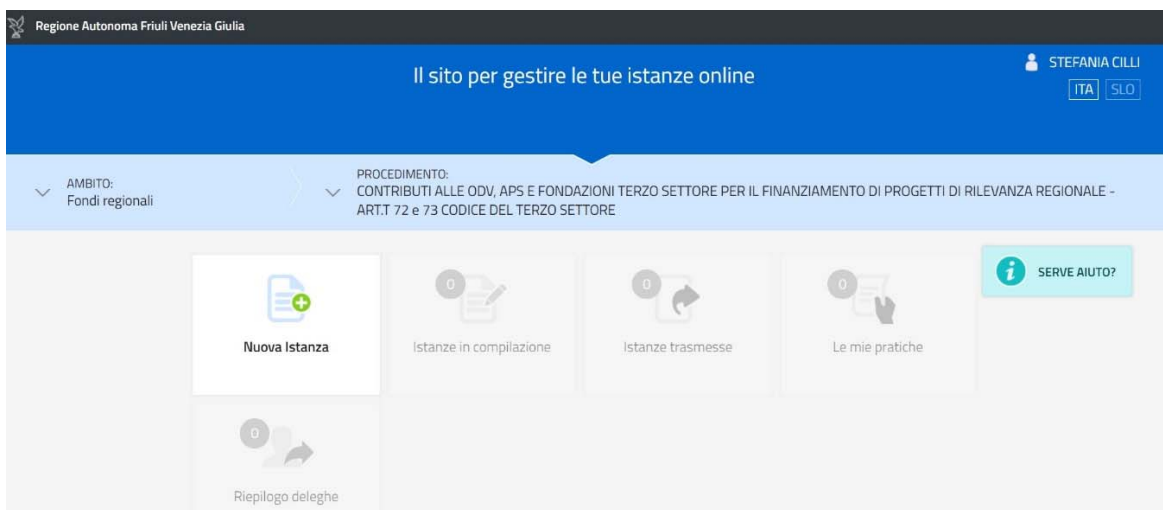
Regione Autonoma Friuli Venezia Giulia

Il sito per gestire le tue istanze online

STEFANIA CILLI

ITA SLO

AMBITO:
Fondi regionali

PROCEDIMENTO:
CONTRIBUTI ALLE ODV, APS E FONDAZIONI TERZO SETTORE PER IL FINANZIAMENTO DI PROGETTI DI RILEVANZA REGIONALE - ART.T 72 e 73 CODICE DEL TERZO SETTORE

SERVE AIUTO?

Nuova Istanza

0
Istanze in compilazione

0
Istanze trasmesse

0
Le mie pratiche

0
Riepilogo deleghe